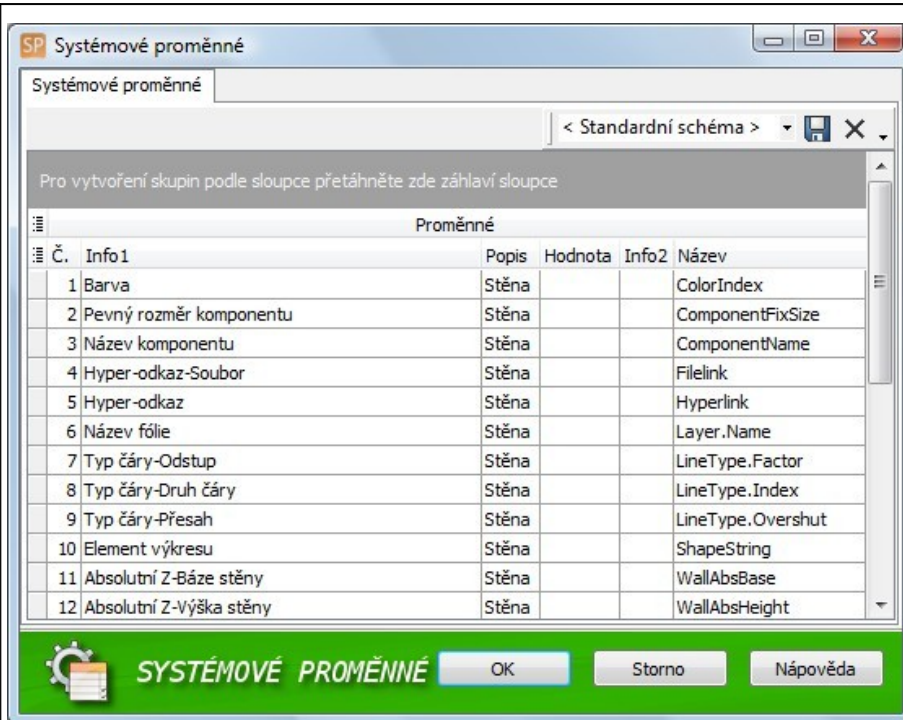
SP Systémové proměnné

Systémové proměnné

< Standardní schéma >

Pro vytvoření skupin podle sloupce přetáhněte zde záhlaví sloupce

Proměnné

| Č. | Info1 | Popis | Hodnota | Info2 | Název |
|---|---|---|---|---|---|
| 1 | Barva | Stěna | | | ColorIndex |
| 2 | Pevný rozměr komponentu | Stěna | | | ComponentFixSize |
| 3 | Název komponentu | Stěna | | | ComponentName |
| 4 | Hyper-odkaz-Soubor | Stěna | | | Filelink |
| 5 | Hyper-odkaz | Stěna | | | Hyperlink |
| 6 | Název fólie | Stěna | | | Layer.Name |
| 7 | Typ čáry-Odstup | Stěna | | | LineType.Factor |
| 8 | Typ čáry-Druh čáry | Stěna | | | LineType.Index |
| 9 | Typ čáry-Přesah | Stěna | | | LineType.Overshut |
| 10 | Element výkresu | Stěna | | | ShapeString |
| 11 | Absolutní Z-Báze stěny | Stěna | | | WallAbsBase |
| 12 | Absolutní Z-Výška stěny | Stěna | | | WallAbsHeight |

SYSTÉMOVÉ PROMĚNNÉ

OK

Storno

Nápověda